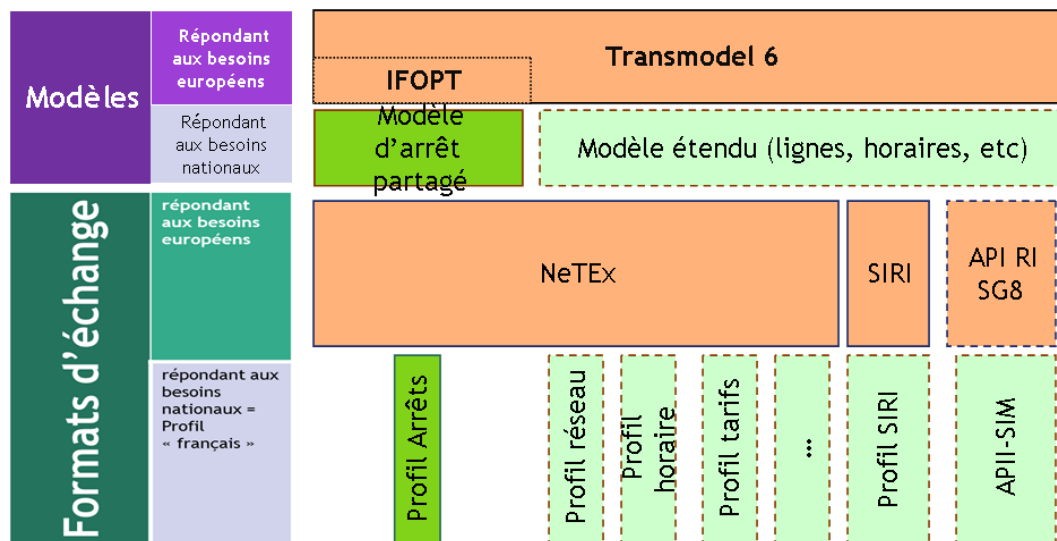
Modèles

Répondant aux besoins européens

Répondant aux besoins nationaux

Transmodel 6

IFOPT

Modèle d'arrêt partagé

Modèle étendu (lignes, horaires, etc)

Formats d'échange

répondant aux besoins européens

répondant aux besoins nationaux = Profil « français »

NeTEx

SIRI

API RI SG8

Profil Arrêts

Profil réseau

Profil horaire

Profil tarifs

...

Profil SIRI

APII-SIM